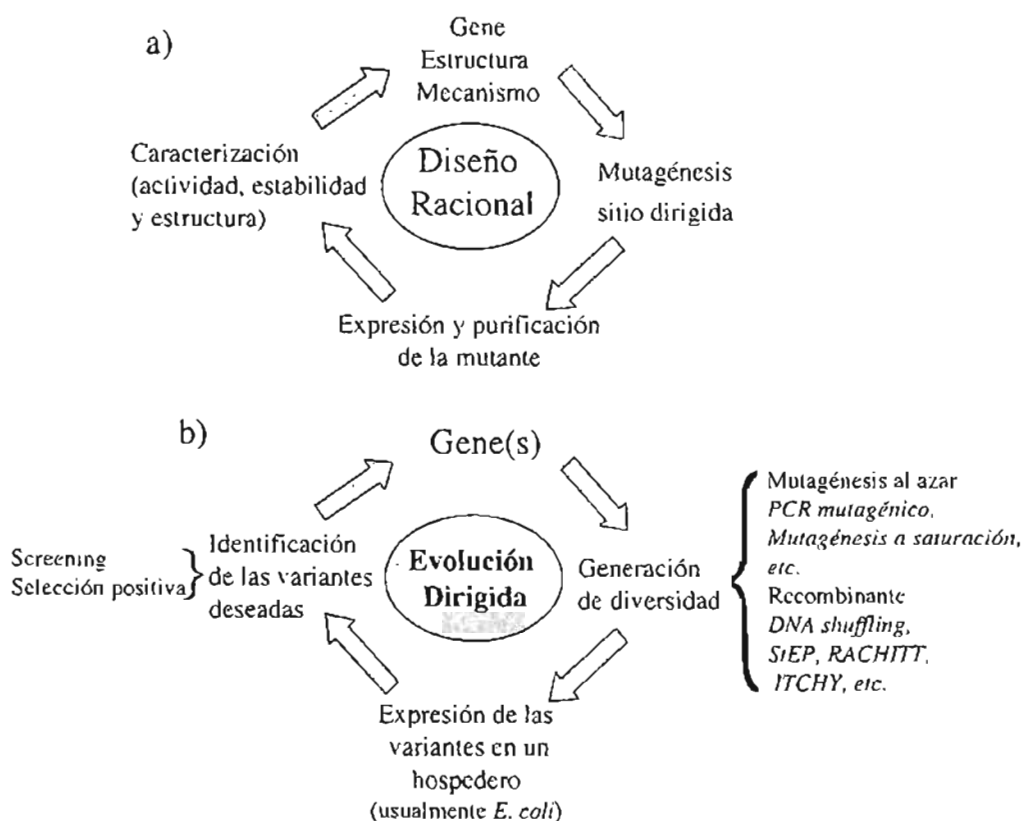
a)

Gene
Estructura
Mecanismo

Diseño Racional

Mutagénesis sitio dirigida

Expresión y purificación de la mutante

Caracterización (actividad, estabilidad y estructura)

b)

Gene(s)

Evolución Dirigida

Generación de diversidad

Mutagénesis al azar
*PCR mutagénico,*
*Mutagénesis a saturación, etc.*
Recombinante
*DNA shuffling,*
*StEP, RACHITT,*
*ITCHY, etc.*

Expresión de las variantes en un hospedero (usualmente *E. coli*)

Screening
Selección positiva

Identificación de las variantes deseadas